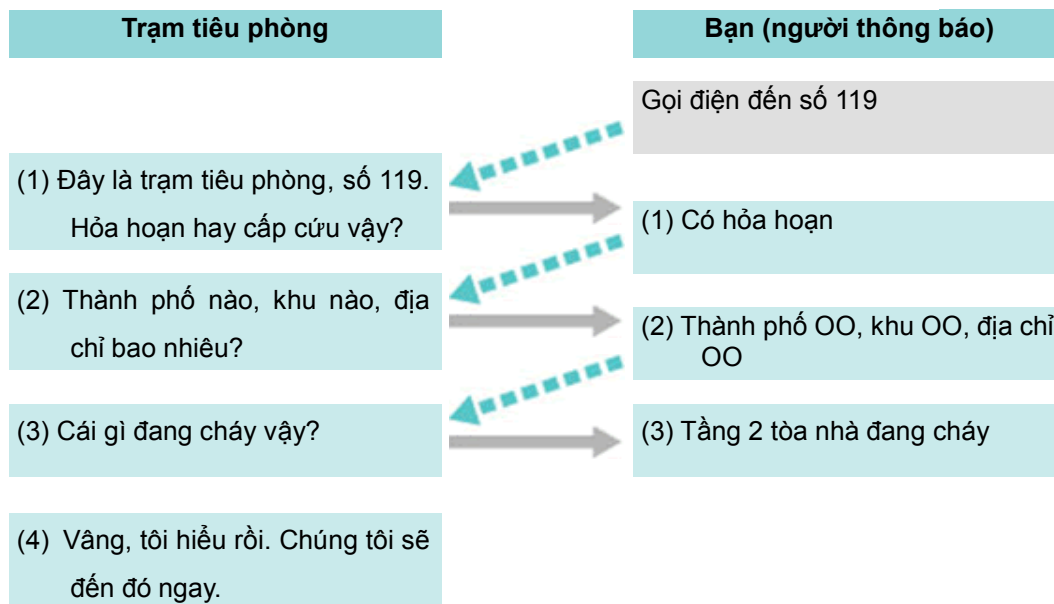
Trạm tiêu phòng

Bạn (người thông báo)

Gọi điện đến số 119

(1) Đây là trạm tiêu phòng, số 119. Hỏa hoạn hay cấp cứu vậy?

(1) Có hỏa hoạn

(2) Thành phố nào, khu nào, địa chỉ bao nhiêu?

(2) Thành phố OO, khu OO, địa chỉ OO

(3) Cái gì đang cháy vậy?

(3) Tầng 2 tòa nhà đang cháy

(4) Vâng, tôi hiểu rồi. Chúng tôi sẽ đến đó ngay.